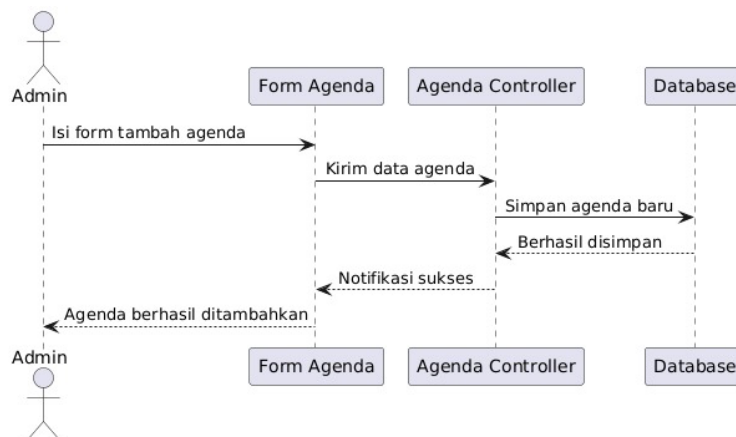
Admin

Form Agenda

Agenda Controller

Database

Isi form tambah agenda

Kirim data agenda

Simpan agenda baru

Berhasil disimpan

Notifikasi sukses

Agenda berhasil ditambahkan

Admin

Form Agenda

Agenda Controller

Database